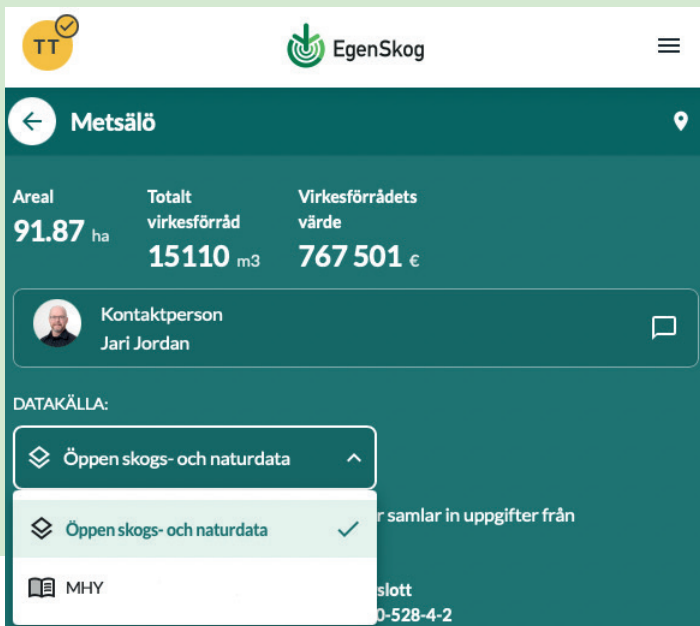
TT

EgenSkog

Metsälö

Areal
91.87 ha

Totalt virkesförråd
15110 m3

Virkesförrådets värde
767 501 €

Kontaktperson
Jari Jordan

DATAKÄLLA:

Öppen skogs- och naturdata

Öppen skogs- och naturdata

MHY

r samlar in uppgifter från

slott
0-528-4-2